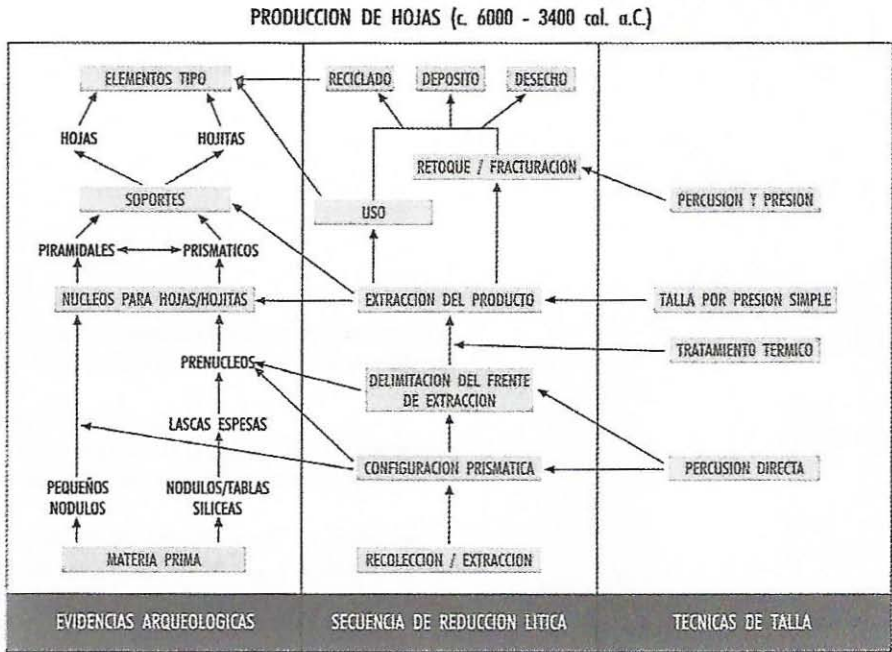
PRODUCCION DE HOJAS (c. 6000 - 3400 cal. a.C.)

ELEMENTOS TIPO

HOJAS

HOJITAS

SOPORTES

PIRAMIDALES

PRISMATICOS

NUCLEOS PARA HOJAS/HOJITAS

PRENUCLEOS

LASCAS ESPESAS

PEQUEÑOS NODULOS

NODULOS/TABLAS SILICEAS

MATERIA PRIMA

RECICLADO

DEPOSITO

DESECHO

RETOQUE / FRACTURACION

USO

EXTRACCION DEL PRODUCTO

DELIMITACION DEL FRENTE DE EXTRACCION

CONFIGURACION PRISMATICA

RECOLECCION / EXTRACCION

PERCUSION Y PRESION

TALLA POR PRESION SIMPLE

TRATAMIENTO TERMICO

PERCUSION DIRECTA

EVIDENCIAS ARQUEOLOGICAS

SECUENCIA DE REDUCCION LITICA

TECNICAS DE TALLA